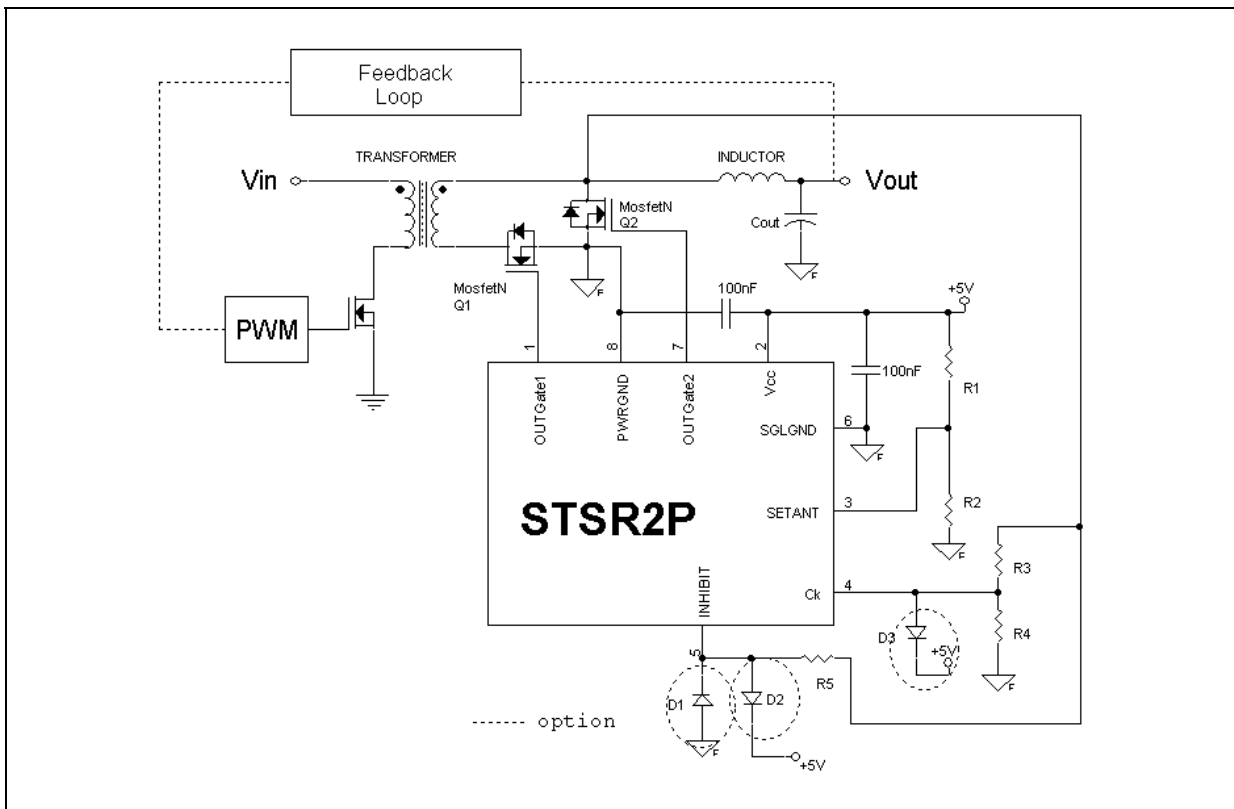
Feedback Loop

TRANSFORMER

INDUCTOR

Vin

Vout

MosfetN Q2

Cout

MosfetN Q1

100nF

+5V

PWM

1

8

7

2

100nF

R1

OUTGate1

PWRGND

OUTGate2

Vcc

SGLGND

6

STSR2P

SETANT

3

R2

R3

INHIBIT

Ck

4

R4

D3

+5V

5

D1

D2

R5

------- option

+5V